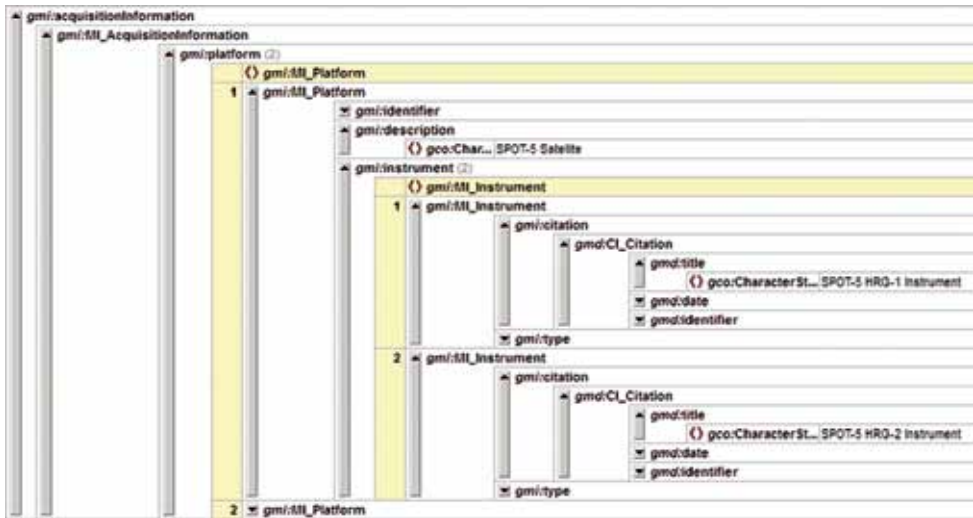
gmi:acquisitionInformation
gmi:MI_AcquisitionInformation
gmi:platform (2)
() gmi:MI_Platform
1 gmi:MI_Platform
gmi:identifier
gmi:description
() gco:Char... SPOT-5 Satelite
gmi:instrument (2)
() gmi:MI_Instrument
1 gmi:MI_Instrument
gmi:citation
gmd:CI_Citation
gmd:title
() gco:CharacterSt... SPOT-5 HRG-1 Instrument
gmd:date
gmd:identifier
gmi:type
2 gmi:MI_Instrument
gmi:citation
gmd:CI_Citation
gmd:title
() gco:CharacterSt... SPOT-5 HRG-2 Instrument
gmd:date
gmd:identifier
gmi:type
2 gmi:MI_Platform